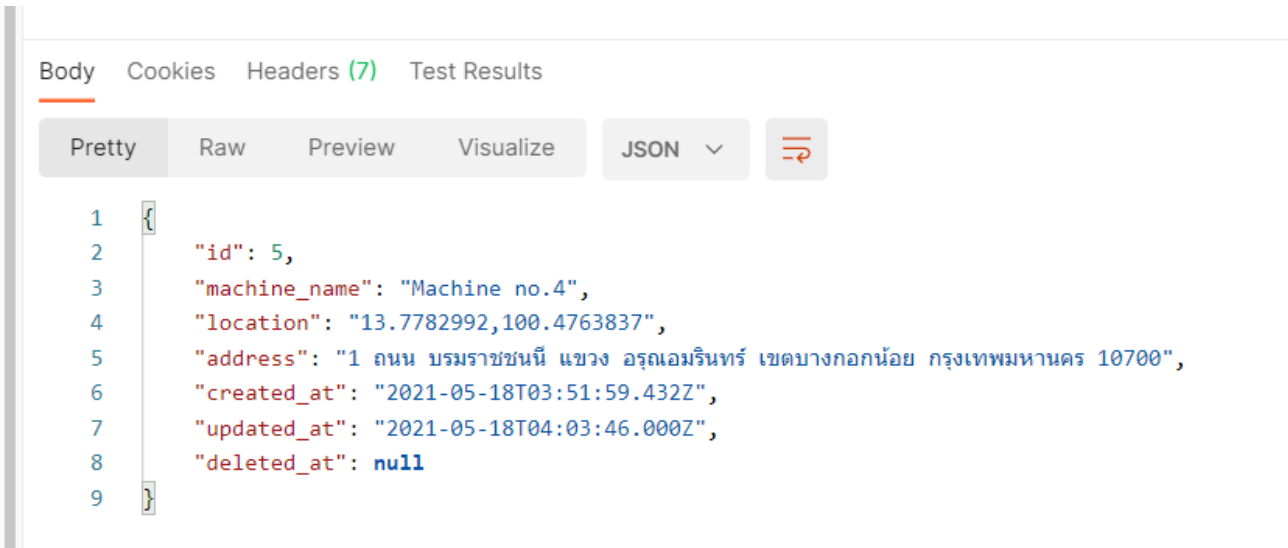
Body Cookies Headers (7) Test Results

Pretty Raw Preview Visualize JSON

1 {
2 "id": 5,
3 "machine_name": "Machine no.4",
4 "location": "13.7782992,100.4763837",
5 "address": "1 ถนน บรมราชชนนี แขวง อรุณอมรินทร์ เขตบางกอกน้อย กรุงเทพมหานคร 10700",
6 "created_at": "2021-05-18T03:51:59.432Z",
7 "updated_at": "2021-05-18T04:03:46.000Z",
8 "deleted_at": null
9 }